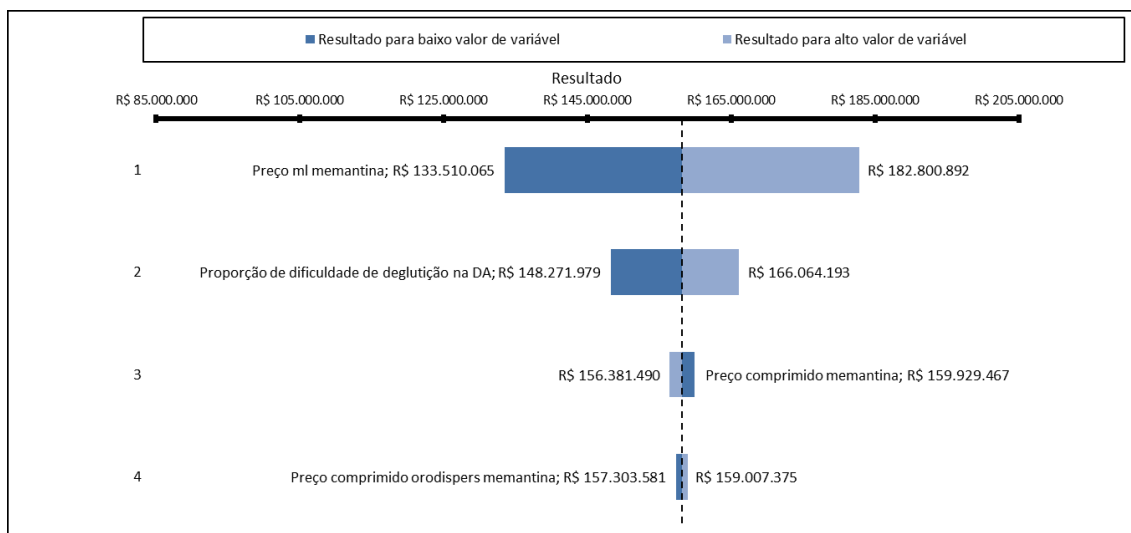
Resultado para baixo valor de variável
Resultado para alto valor de variável

Resultado

R$ 85.000.000 R$ 105.000.000 R$ 125.000.000 R$ 145.000.000 R$ 165.000.000 R$ 185.000.000 R$ 205.000.000

1 Preço ml memantina; R$ 133.510.065 R$ 182.800.892

2 Proporção de dificuldade de deglutição na DA; R$ 148.271.979 R$ 166.064.193

3 R$ 156.381.490 Preço comprimido memantina; R$ 159.929.467

4 Preço comprimido orodispers memantina; R$ 157.303.581 R$ 159.007.375